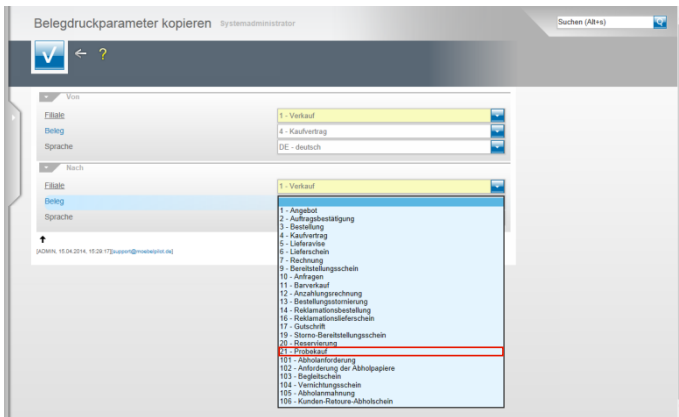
Belegdruckparameter kopieren Systemadministrator

Suchen (Alt+s)

←  ?

Von

Filiale
1 - Verkauf

Beleg
4 - Kaufvertrag

Sprache
DE - deutsch

Nach

Filiale
1 - Verkauf

Beleg

Sprache

[ADMIN, 15.04.2014, 15:29:17][support@modellsplint.de]

1 - Angebot
2 - Auftragsbestätigung
3 - Bestellung
4 - Kaufvertrag
5 - Lieferavise
6 - Lieferschein
7 - Rechnung
9 - Bereitstellungsschein
10 - Anfragen
11 - Barverkauf
12 - Anzahlungsrechnung
13 - Bestellungsstornierung
14 - Reklamationsbestellung
16 - Reklamationslieferschein
17 - Gutschrift
19 - Storno-Bereitstellungsschein
20 - Reservierung
21 - Probekauf
101 - Abholanforderung
102 - Anforderung der Abholpapiere
103 - Begleitschein
104 - Vernichtungsschein
105 - Abholanmahnung
106 - Kunden-Retoure-Abholschein